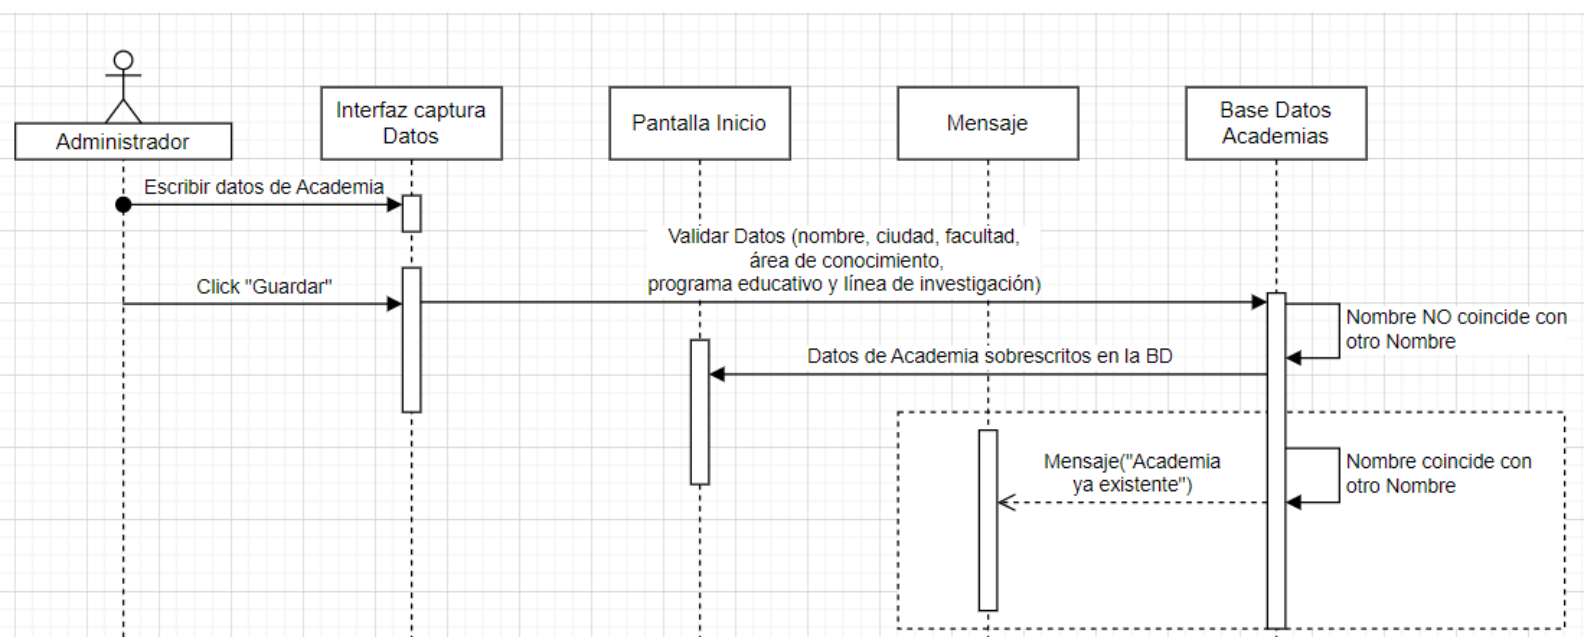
Administrador

Interfaz captura Datos

Pantalla Inicio

Mensaje

Base Datos Academias

Escribir datos de Academia

Validar Datos (nombre, ciudad, facultad, área de conocimiento, programa educativo y línea de investigación)

Click "Guardar"

Nombre NO coincide con otro Nombre

Datos de Academia sobrescritos en la BD

Mensaje("Academia ya existente")

Nombre coincide con otro Nombre